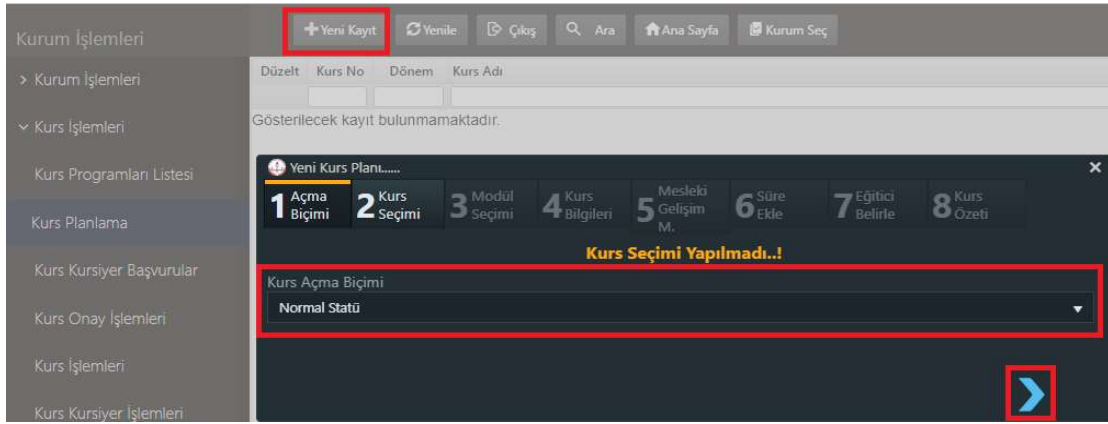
Kurum İşlemleri

> Kurum İşlemleri

Kurs İşlemleri

Kurs Programları Listesi

Kurs Planlama

Kurs Kursiyer Başvurular

Kurs Onay İşlemleri

Kurs İşlemleri

Kurs Kursiyer İşlemleri

Yeni Kayıt Yenile Çıkış Ara Ana Sayfa Kurum Seç

| Düzelt | Kurs No | Dönem | Kurs Adı |
|---|---|---|---|

Gösterilecek kayıt bulunmamaktadır.

Yeni Kurs Planı......

×

1 Açma Biçimi 2 Kurs Seçimi 3 Modül Seçimi 4 Kurs Bilgileri 5 Mesleki Gelişim M. 6 Süre Ekle 7 Eğitici Belirle 8 Kurs Özeti

Kurs Seçimi Yapılmadı..!

Kurs Açma Biçimi

Normal Statü